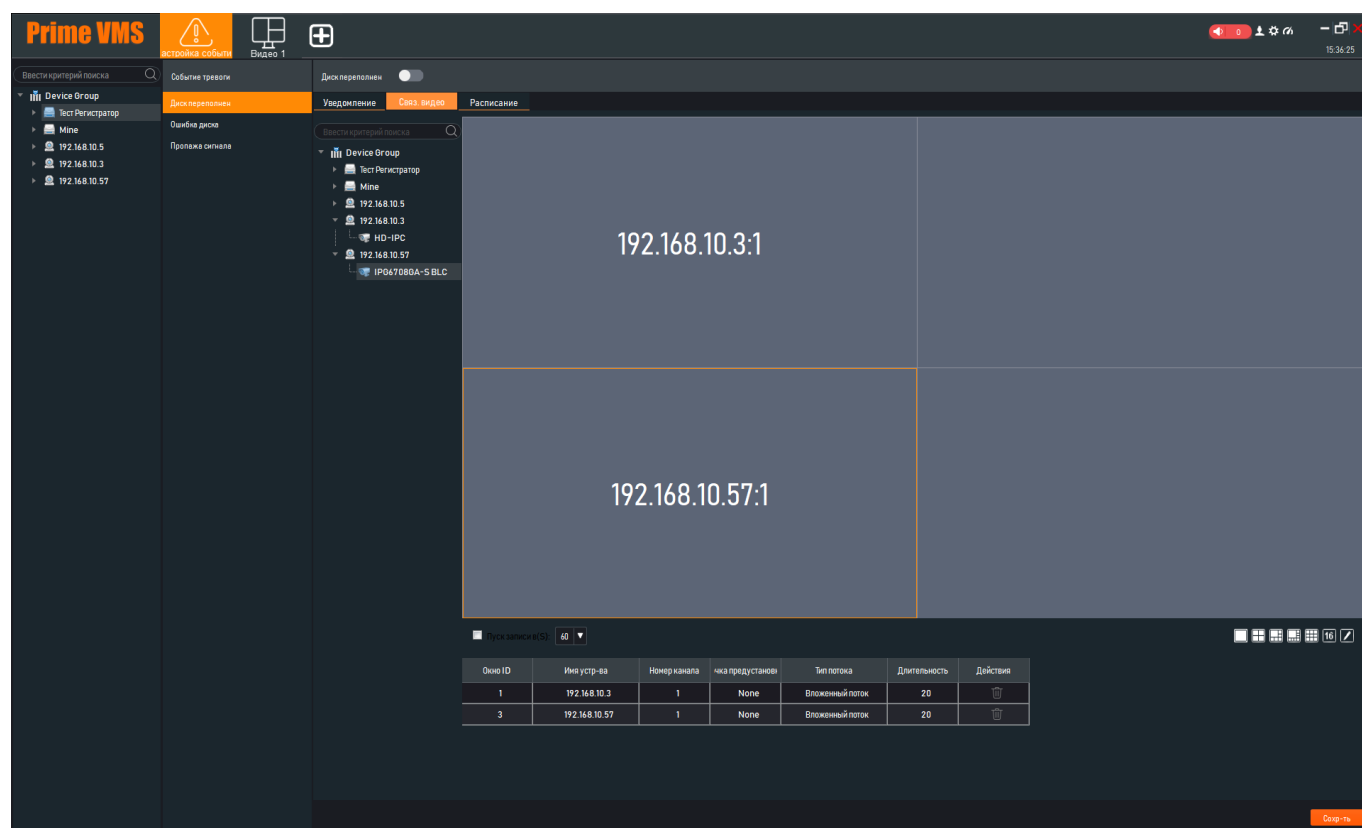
Prime VMS
астройка событи
Видео 1
0
15:36:25

Ввести критерий поиска
Device Group
Тест Регистратор
Mine
192.168.10.5
192.168.10.3
192.168.10.57

Событие тревоги
Диск переполнен
Ошибка диска
Пропажа сигнала

Диск переполнен

Уведомление
Связ. видео
Расписание

Ввести критерий поиска
Device Group
Тест Регистратор
Mine
192.168.10.5
192.168.10.3
HD-IPC
192.168.10.57
IPG6708GA-S BLC

192.168.10.3:1

192.168.10.57:1

Пуск записи в(S): 60

16

| Окно ID | Имя устр-ва | Номер канала | чка предустанов | Тип потока | Длительность | Действия |
|---|---|---|---|---|---|---|
| 1 | 192.168.10.3 | 1 | None | Вложенный поток | 20 | |
| 3 | 192.168.10.57 | 1 | None | Вложенный поток | 20 | |

Сохр-ть